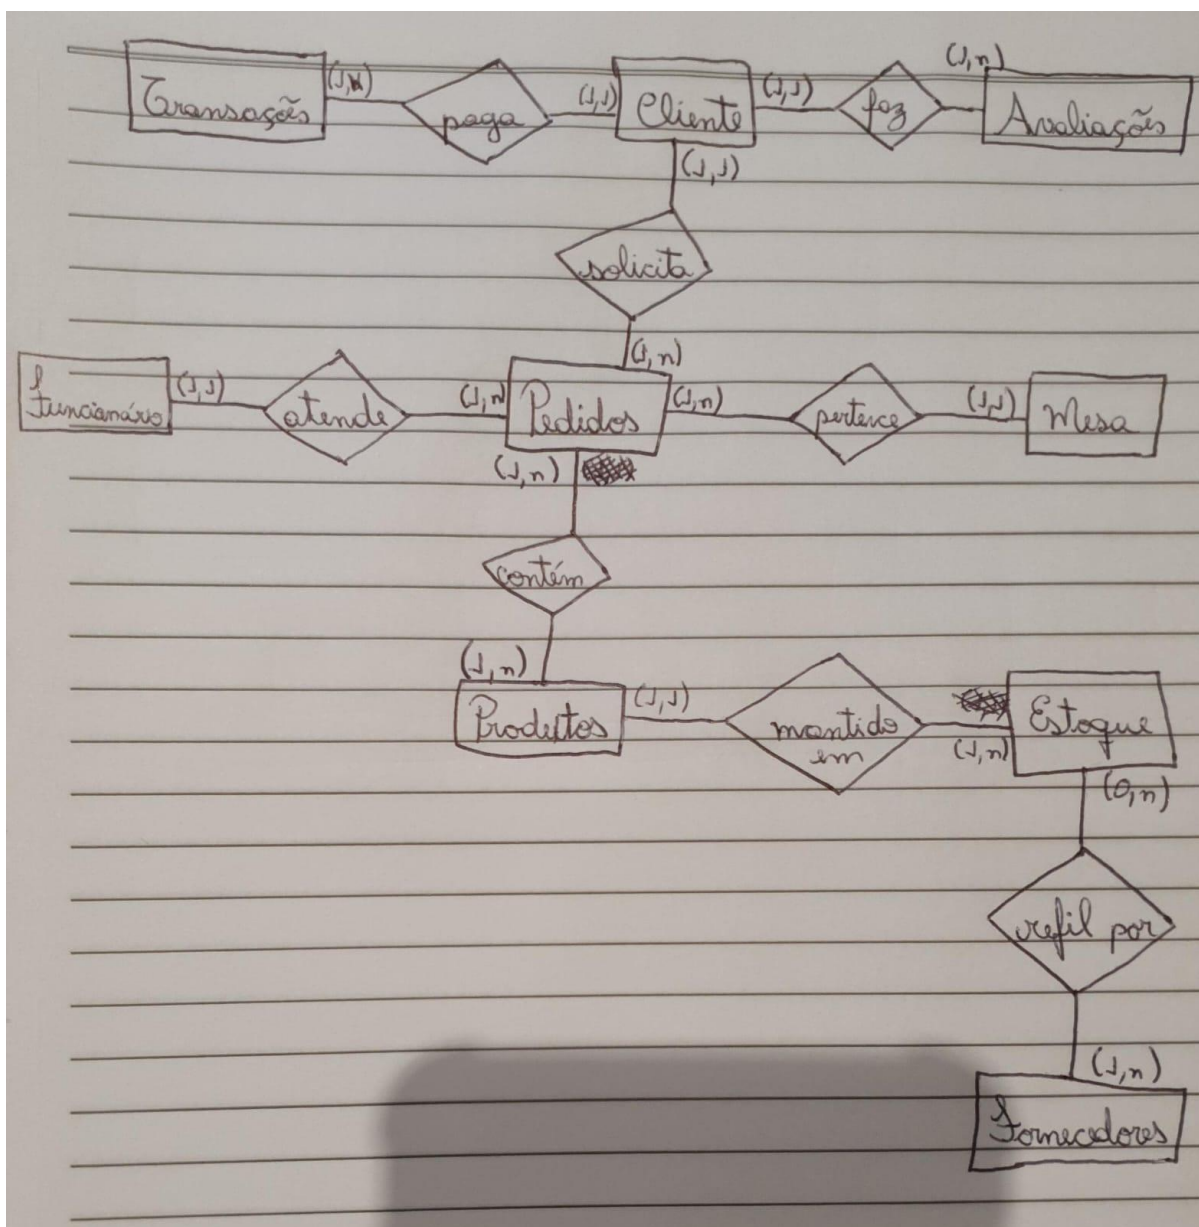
Transações (1,n) paga (1,1) Cliente (1,1) faz (1,n) Avaliações

(1,1)

solicita

(1,n)

Funcionário (1,1) atende (1,n) Pedidos (1,n) pertence (1,1) Mesa

(1,n)

contém

(1,n)

Produtos (1,1) mantido em (1,n) Estoque

(0,n)

refil por

(1,n)

Fornecedores